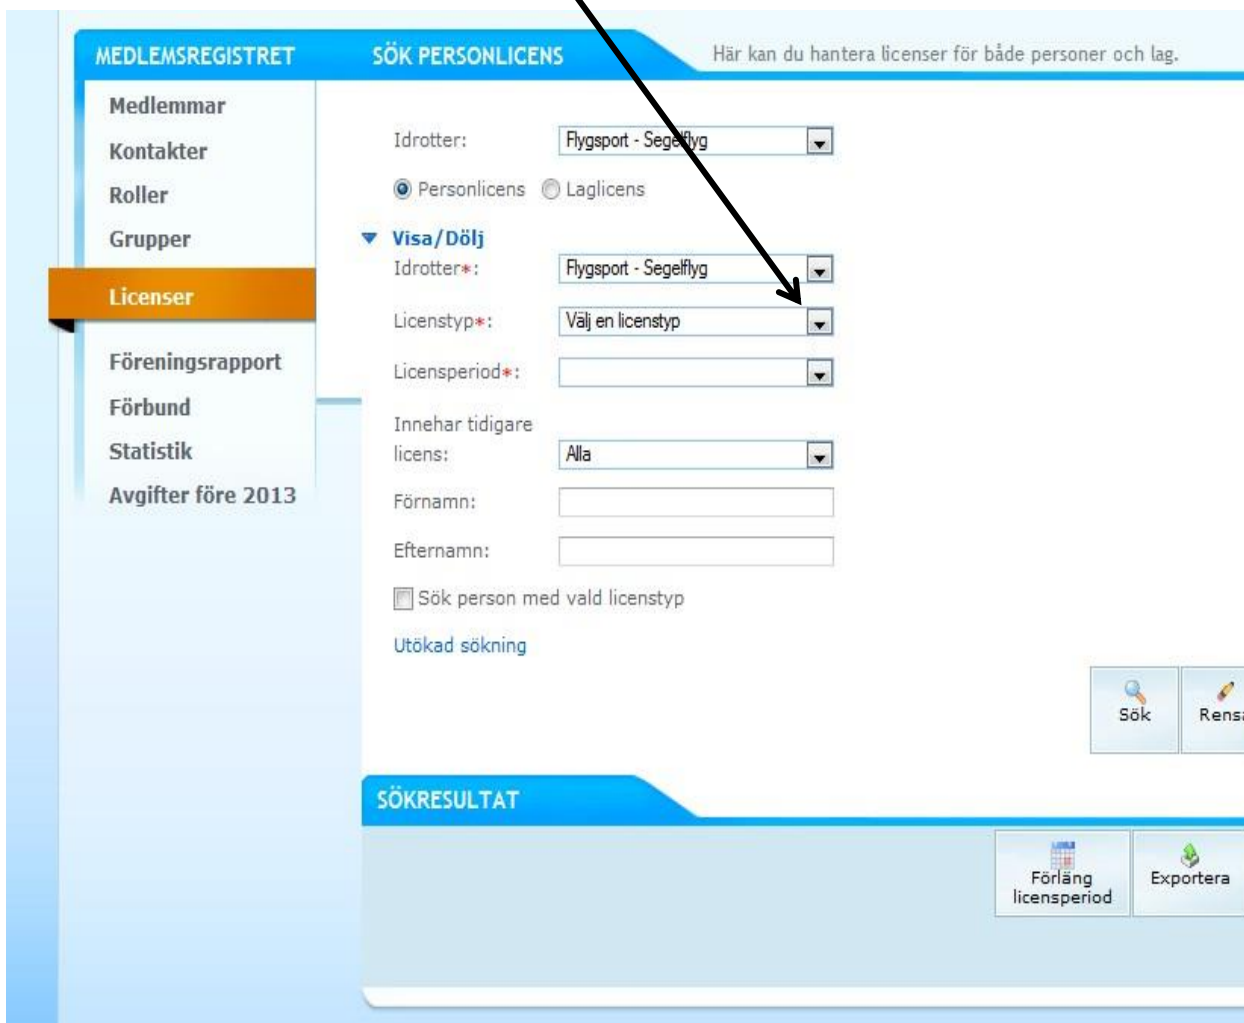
MEDLEMSREGISTRET

SÖK PERSONLICENS

Här kan du hantera licenser för både personer och lag.

Medlemmar
Kontakter
Roller
Grupper
Licenser
Föreningsrapport
Förbund
Statistik
Avgifter före 2013

Idrotter: Flygsport - Segelflyg

Personlicens Laglicens

Visa/Dölj

Idrotter*: Flygsport - Segelflyg

Licenstyp*: Välj en licenstyp

Licensperiod*:

Innehar tidigare licens: Alla

Förnamn:

Efternamn:

Sök person med vald licenstyp

Utökad sökning

Sök

Rens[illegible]

SÖKRESULTAT

Förläng licensperiod

Exportera